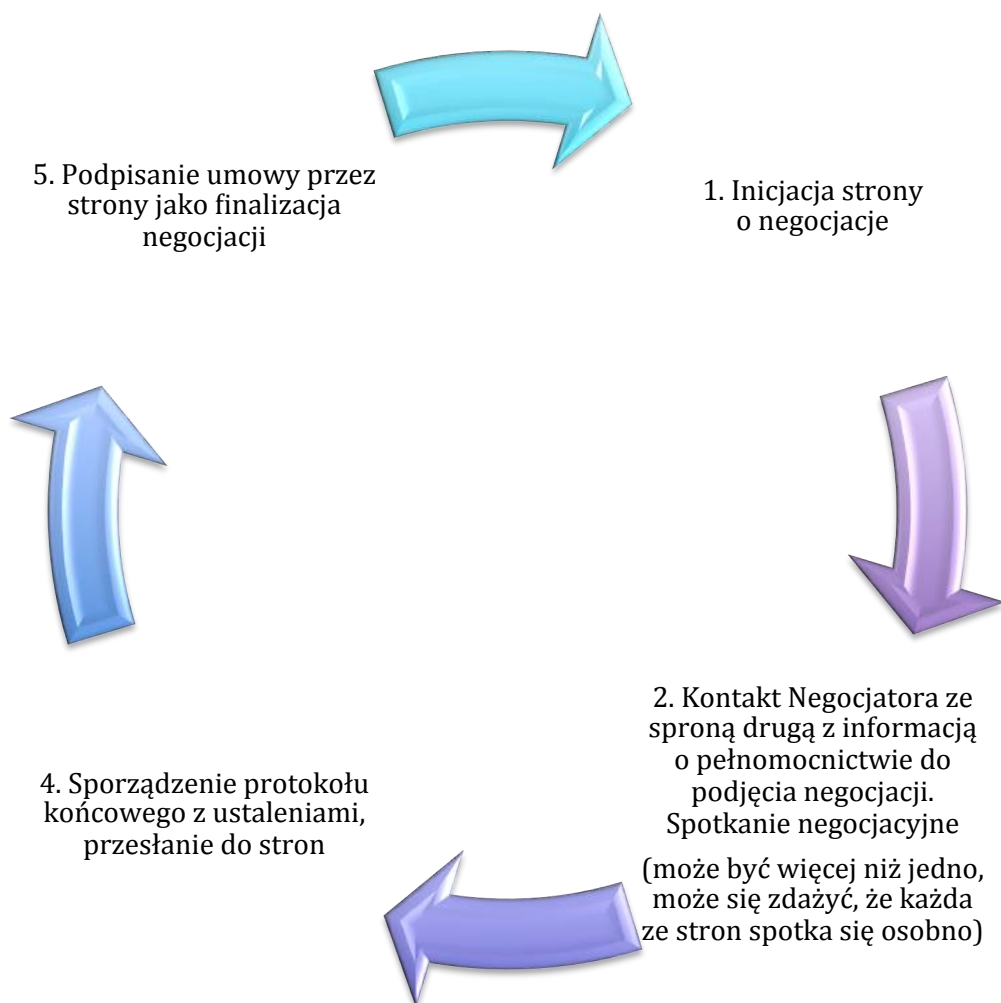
5. Podpisanie umowy przez strony jako finalizacja negocjacji

1. Inicjacja strony o negocjacje

2. Kontakt Negocjatora ze sproną drugą z informacją o pełnomocnictwie do podjęcia negocjacji. Spotkanie negocjacyjne

(może być więcej niż jedno, może się zdażyć, że każda ze stron spotka się osobno)

4. Sporządzenie protokołu końcowego z ustaleniami, przesłanie do stron